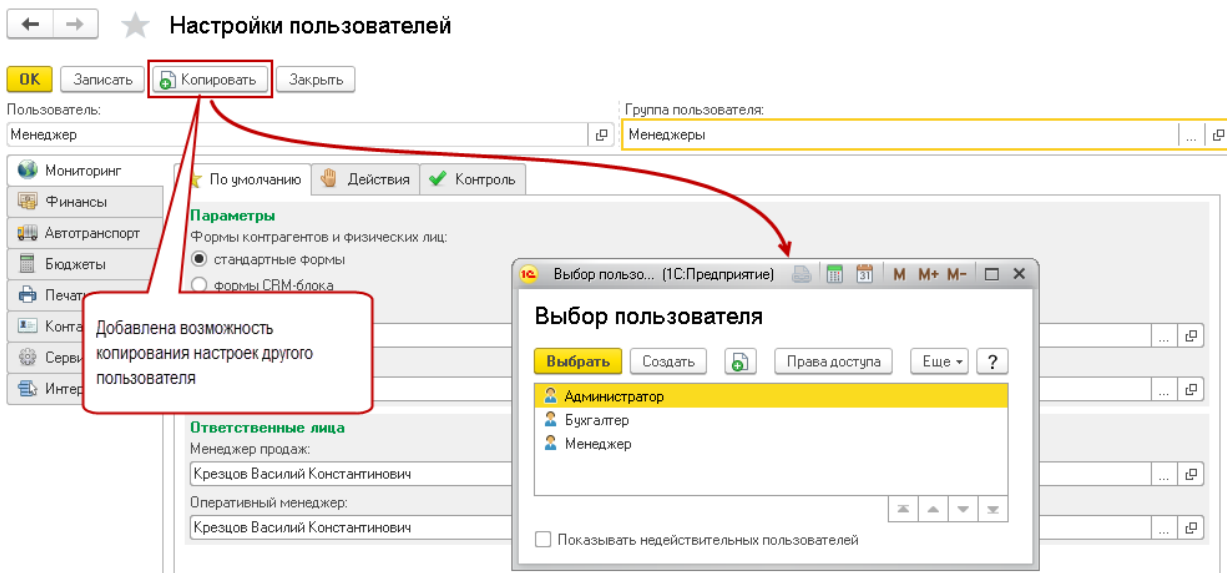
Настройки пользователей

OK Записать Копировать Закрыть

Пользователь:
Менеджер

Группа пользователя:
Менеджеры

Мониторинг
Финансы
Автотранспорт
Бюджеты
Печат
Конта
Серви
Интер

По умолчанию Действия Контроль

Параметры
Формы контрагентов и физических лиц:
стандартные формы
формы CRM-блока

Добавлена возможность копирования настроек другого пользователя

Ответственные лица
Менеджер продаж:
Крезцов Василий Константинович
Оперативный менеджер:
Крезцов Василий Константинович

Выбор польз... (1С:Предприятие) M M+ M-

Выбор пользователя

Выбрать Создать Права доступа Еще ?

Администратор
Бухгалтер
Менеджер

Показывать недействительных пользователей